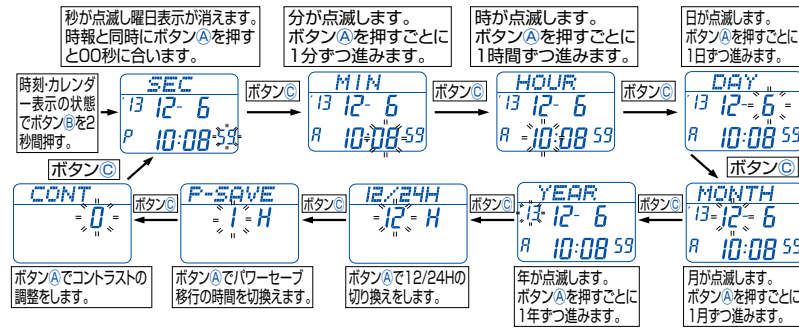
秒が点滅し曜日表示が消えます。時報と同時にボタンⒶを押すと00秒に合います。

分が点滅します。ボタンⒶを押すごとに1分ずつ進みます。

時が点滅します。ボタンⒶを押すごとに1時間ずつ進みます。

日が点滅します。ボタンⒶを押すごとに1日ずつ進みます。

時刻・カレンダー表示の状態でボタンⒷを2秒間押す。

SEC
'13 12- 6
P 10:08 59

ボタンⒸ

MIN
'13 12- 6
A 10:08 59

ボタンⒸ

HOUR
'13 12- 6
A 10:08 59

ボタンⒸ

DAY
'13 12- 6
A 10:08 59

ボタンⒸ

ボタンⒸ

MONTH
'13 12- 6
A 10:08 59

YEAR
'13 12- 6
A 10:08 59

ボタンⒸ

12/24H
12 H

ボタンⒸ

P-SAVE
1 H

ボタンⒸ

CONT
0

ボタンⒶでコントラストの調整をします。

ボタンⒶでパワーセーブ移行の時間を切換えます。

ボタンⒶで12/24Hの切り換えをします。

年が点滅します。ボタンⒶを押すごとに1年ずつ進みます。

月が点滅します。ボタンⒶを押すごとに1月ずつ進みます。